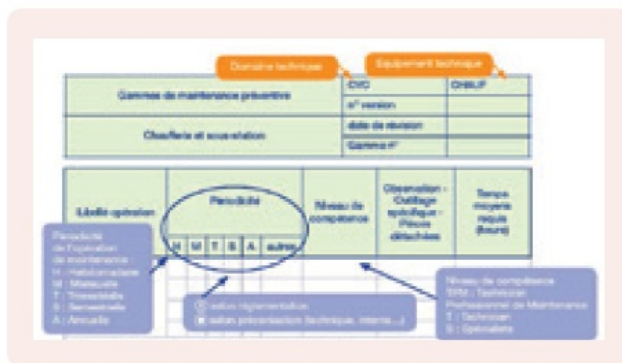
Domaine technique

Equipement technique

Gammes de maintenance préventive

CVC

CHAUF

n° version

Chaufferie et sous-station

date de révision

Gamme n°

| Libellé opération | Périodicité | | | | | | Niveau de compétence | Observation - Outillage spécifique - Pièces détachées | Temps moyens requis (heure) |
|---|---|---|---|---|---|---|---|---|---|
| | H | M | T | S | A | autre | | | |

Périodicité de l'opération de maintenance
H : Hebdomadaire
M : Mensuelle
T : Trimestrielle
S : Semestrielle
A : Annuelle

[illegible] selon réglementation
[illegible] selon préconisation (technique, interne...)

Niveau de compétence
TPM : Technicien Professionnel de Maintenance
T : Technicien
S : Spécialiste